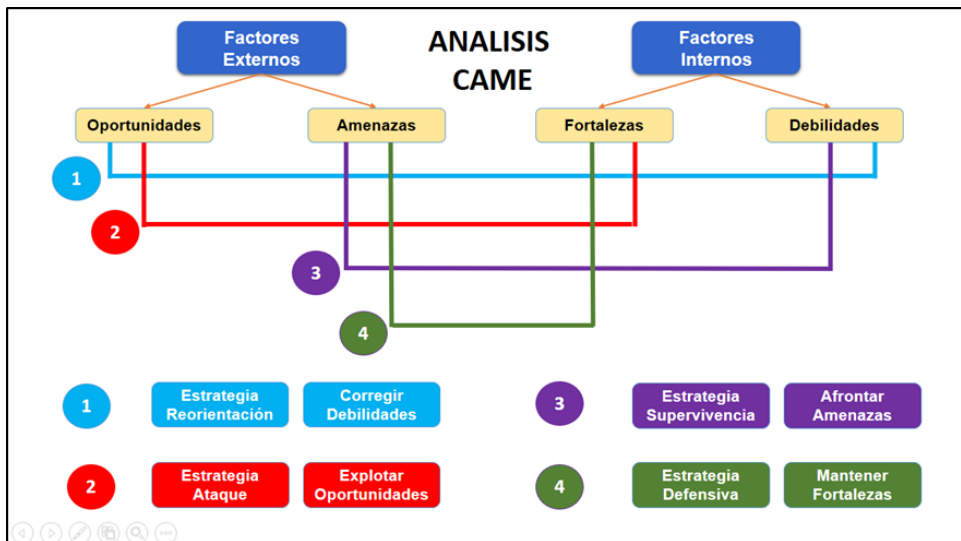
Factores Externos

ANALISIS CAME

Factores Internos

Oportunidades

Amenazas

Fortalezas

Debilidades

1

2

3

4

1 Estrategia Reorientación | Corregir Debilidades

2 Estrategia Ataque | Explotar Oportunidades

3 Estrategia Supervivencia | Afrontar Amenazas

4 Estrategia Defensiva | Mantener Fortalezas